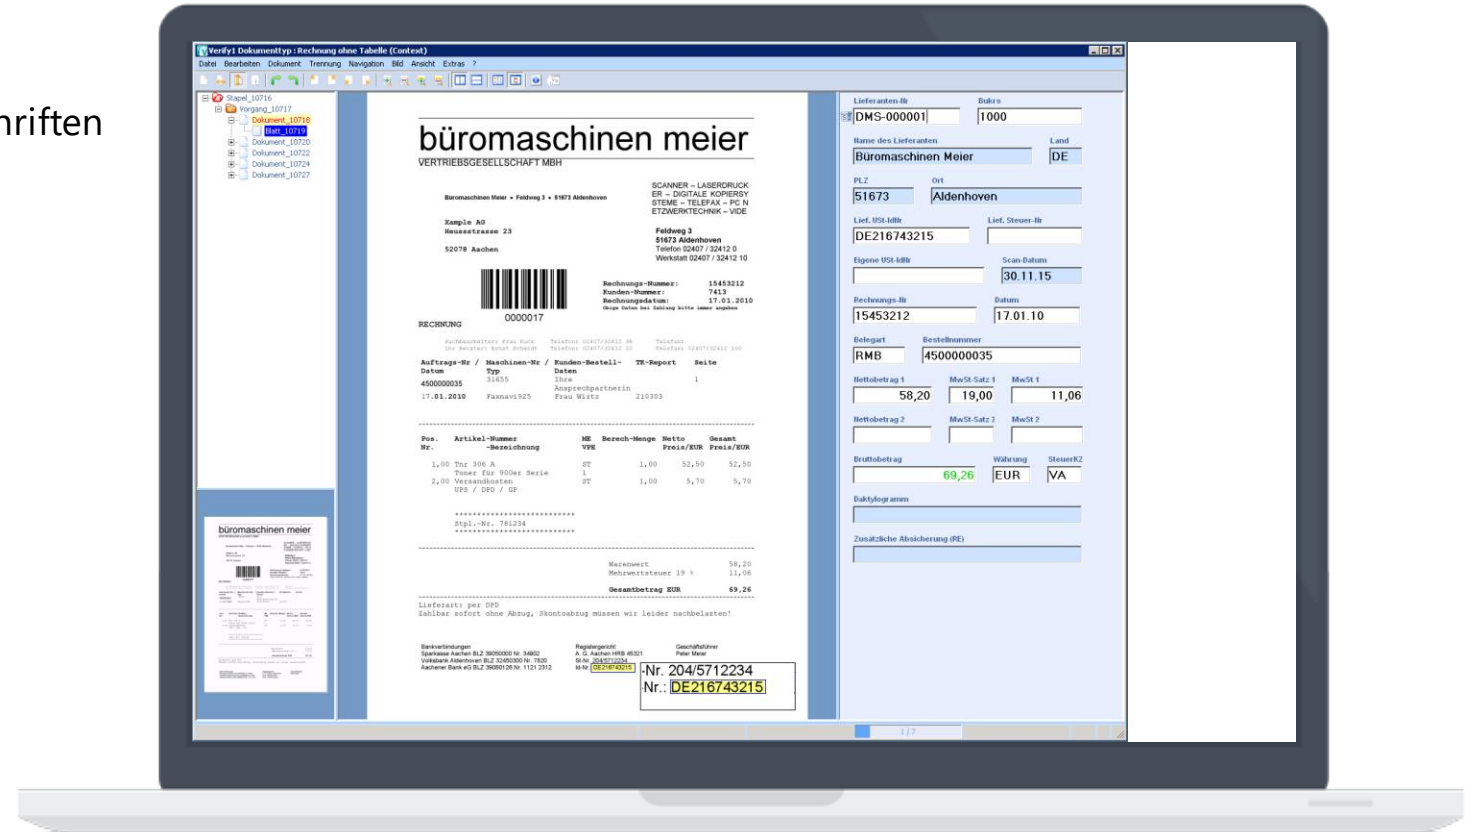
hriften

Verify1 Dokumenttyp : Rechnung ohne Tabelle (Context)

Datei Bearbeiten Dokument Trennung Navigation Bild Ansicht Extras ?

Stapel_10716
Vorgang_10717
Dokument_10718
Blatt_10719
Dokument_10720
Dokument_10722
Dokument_10724
Dokument_10727

büromaschinen meier
VERTRIEBSGESELLSCHAFT MBH

Büromaschinen Meier • Feldweg 3 • 51673 Aldenhoven

SCANNER – LASERDRUCK
ER – DIGITALE KOPIERSY
STEME – TELEFAX – PC N
ETZWERKTECHNIK – VIDE

Xample AG
Neussstrasse 23

52078 Aachen

Feldweg 3
51673 Aldenhoven
Telefon 02407 / 32412 0
Werkstatt 02407 / 32412 10

Rechnungs-Nummer: 15453212
Kunden-Nummer: 7413
Rechnungsdatum: 17.01.2010
Obige Daten bei Zahlung bitte immer angeben

0000017

RECHNUNG

Auftrags-Nr / Datum
4500000035
17.01.2010

Maschinen-Nr / Typ
31655
Faxnavi925

Kunden-Bestell-Daten
Ihre Ansprechpartnerin
Frau Wirtz

TK-Report
210303

Seite
1

| Pos. Nr. | Artikel-Nummer -Bezeichnung | ME VPE | Berech-Menge | Netto Preis/EUR | Gesamt Preis/EUR |
|---|---|---|---|---|---|
| 1,00 | Tnr 306 A Toner für 900er Serie | ST 1 | 1,00 | 52,50 | 52,50 |
| 2,00 | Versandkosten UPS / DPD / GP | ST | 1,00 | 5,70 | 5,70 |

Stpl.-Nr. 781234

Warenwert 58,20
Mehrwertsteuer 19 % 11,06

Gesamtbetrag EUR 69,26

Lieferart: per DPD
Zahlbar sofort ohne Abzug, Skontoabzug müssen wir leider nachbelasten!

Bankverbindungen
Sparkasse Aachen BLZ 39050000 Nr. 34802
Volksbank Aldenhoven BLZ 32450300 Nr. 7820
Aachener Bank eG BLZ 39060180 Nr. 1121 2312

Registergericht
A. G. Aachen HRB 45321
St-Nr. 204/5712234
Id-Nr. DE216743215

Geschäftsführer
Peter Meier

-Nr. 204/5712234
-Nr.: DE216743215

Lieferanten-Nr
DMS-000001
Bukrs
1000
Name des Lieferanten
Büromaschinen Meier
Land
DE
PLZ
51673
Ort
Aldenhoven
Lief. USt-IdNr
DE216743215
Lief. Steuer-Nr
Eigene USt-IdNr
Scan-Datum
30.11.15
Rechnungs-Nr
15453212
Datum
17.01.10
Belegart
RMB
Bestellnummer
4500000035
Nettobetrag 1
58,20
MwSt-Satz 1
19,00
MwSt 1
11,06
Nettobetrag 2
MwSt-Satz 2
MwSt 2
Bruttobetrag
69,26
Währung
EUR
SteuerKZ
VA
Daktylogramm
Zusätzliche Absicherung (RE)

1/7